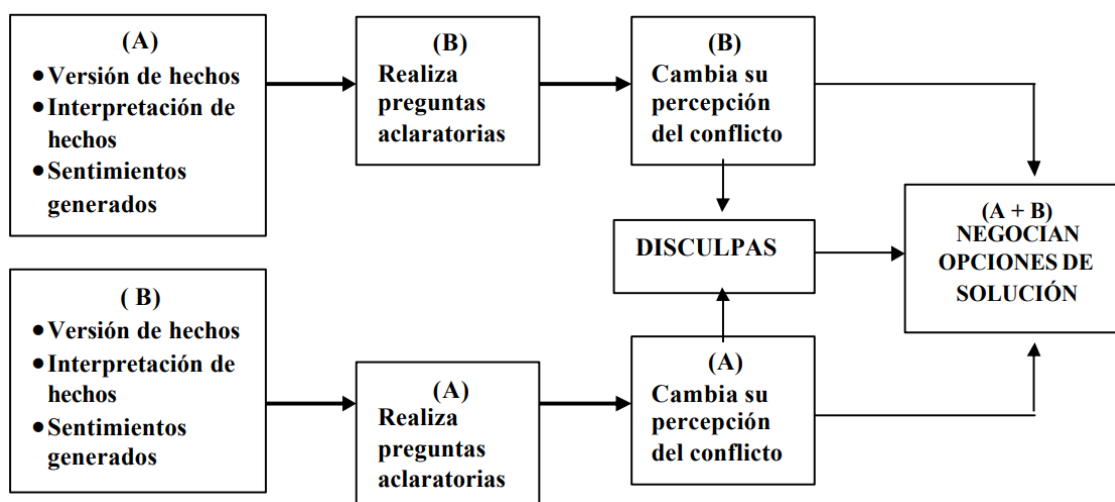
(A)
• Versión de hechos
• Interpretación de hechos
• Sentimientos generados

(B)
Realiza preguntas aclaratorias

(B)
Cambia su percepción del conflicto

DISCULPAS

(A + B)
NEGOCIAN OPCIONES DE SOLUCIÓN

( B)
• Versión de hechos
• Interpretación de hechos
• Sentimientos generados

(A)
Realiza preguntas aclaratorias

(A)
Cambia su percepción del conflicto